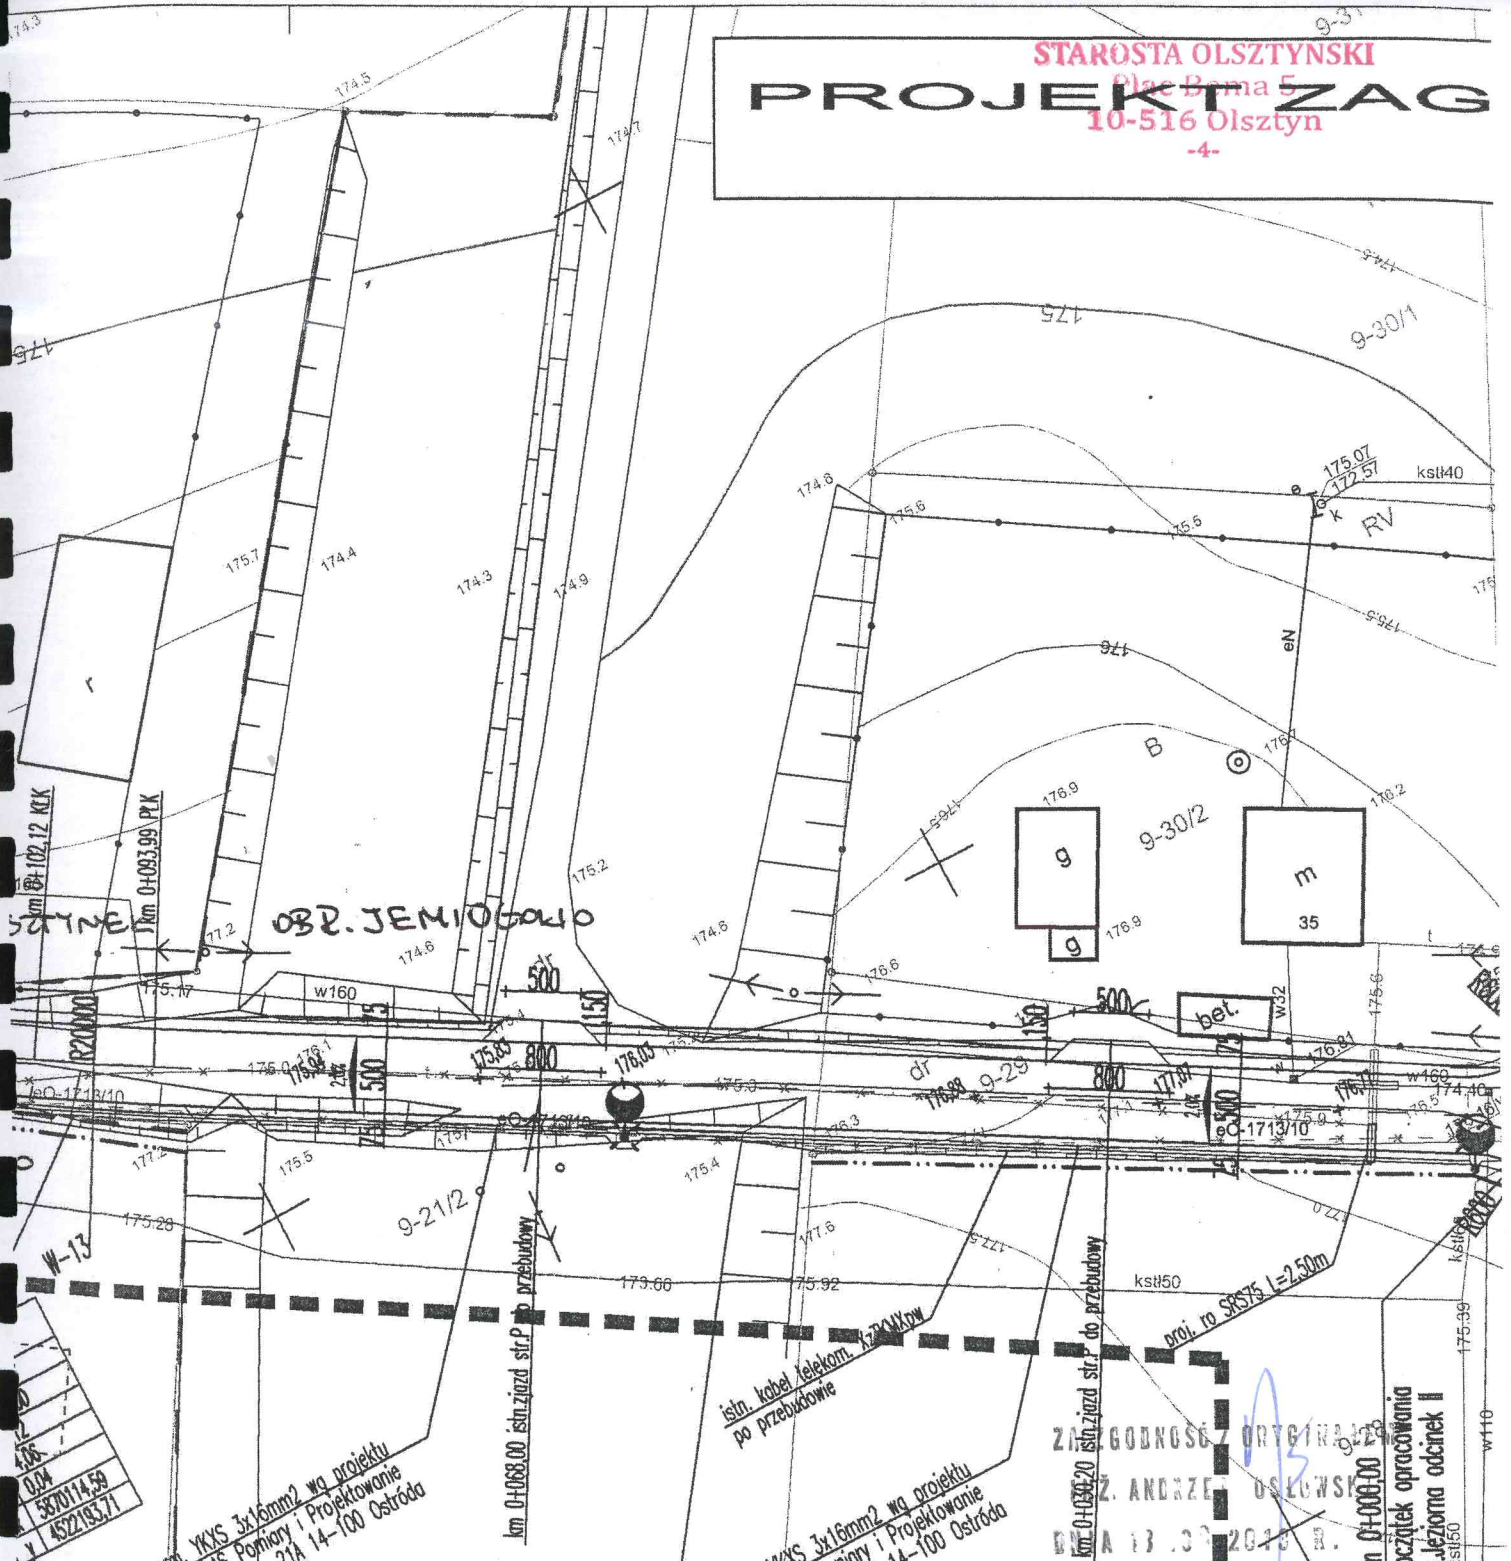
STAROSTA OLSZTYŃSKI
Plac Bema 5
10-516 Olsztyn
-4-

PROJEKT ZAG

174.3
174.5
9-31
174.7
175
176
174.5
9-30/1
175.07
172.57
kstł40
174.8
175.6
175.5
K
RV
175.7
174.4
174.3
174.9
175.5
176
eN
r
B
176.1
176.2
176.9
9-30/2
g
m
35
g
176.9
km 0+102,12 KLK
km 0+093,99 PI.K
STYNEK
175.2
OBR. JEMIOŁOWO
77.2
174.6
dr
500
150
174.6
176.6
500
150
bet.
w32
175.6
175.17
w160
75
R20000
175.0
176.1
175.84
2%
500
175.83
800
176.03
dr
176.88
9-29
800
177.87
2%
500
176.81
176.77
w160
174.40
eO-1713/10
175.5
175.9
eO-1713/10
177.2
175.5
175.4
9-21/2
175.28
W-13
77.6
175.92
173.66
kstł50
proj. ro SRS75 L=2.50m
175.39
km 0+068,00 istn.zjazd str.P do przebudowy
istn. kabel telekom. XzTKMXpw po przebudowie
km 0+035,20 istn.zjazd str.P do przebudowy
km 0+000,00 początek opracowania Jeziorna odcinek II
YKXS 3x16mm2 wg projektu Pomiary i Projektowanie 14-100 Ostróda
YKXS 3x16mm2 wg projektu Pomiary i Projektowanie 14-100 Ostróda
5870114,59
4522193,71
0,04
4,06
ZA ZGODNOŚĆ Z ORYGINAŁEM
INŻ. ANDRZEJ OSŁOWSKI
DNIA 13 .03. 2013 R.
w110